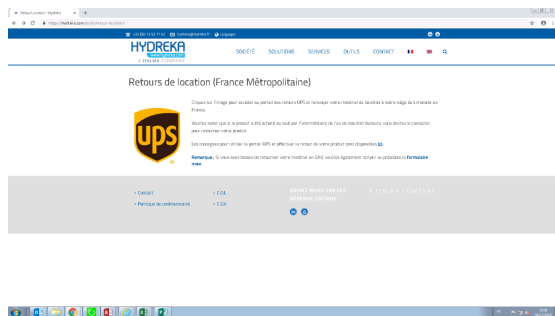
Retours produit - Hydreka
https://hydreka.com/fr/retour-location/

+33 (0)4 72 53 11 53 hydreka@hydreka.fr Langage

HYDREKA
A HALMA COMPANY

SOCIÉTÉ SOLUTIONS SERVICES OUTILS CONTACT

Retours de location (France Métropolitaine)

Cliquez sur l'image pour accéder au portail des retours UPS et renvoyer votre matériel de location à notre siège de Lyon en France.

Veuillez noter que si le produit a été acheté ou loué par l'intermédiaire de l'un de nos distributeurs, vous devrez le contacter pour retourner votre produit.

Les consignes pour utiliser le portail UPS et effectuer le retour de votre produit sont disponibles ici.

Remarque : Si vous avez besoin de retourner votre matériel en SAV, veuillez également remplir au préalable le formulaire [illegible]

UPS

› Contact
› Politique de confidentialité
› CGL
› CGV

SUIVEZ NOUS SUR LES RÉSEAUX SOCIAUX

A HALMA COMPANY